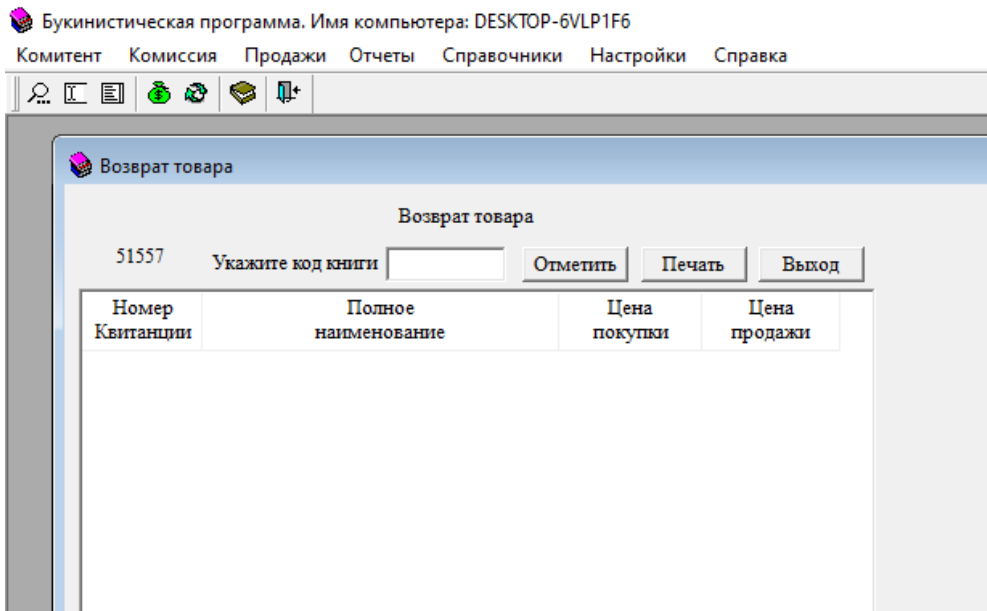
Букинистическая программа. Имя компьютера: DESKTOP-6VLP1F6

Комитент Комиссия Продажи Отчеты Справочники Настройки Справка

Возврат товара

Возврат товара

51557 Укажите код книги Отметить Печать Выход

| Номер Квитанции | Полное наименование | Цена покупки | Цена продажи |
|---|---|---|---|